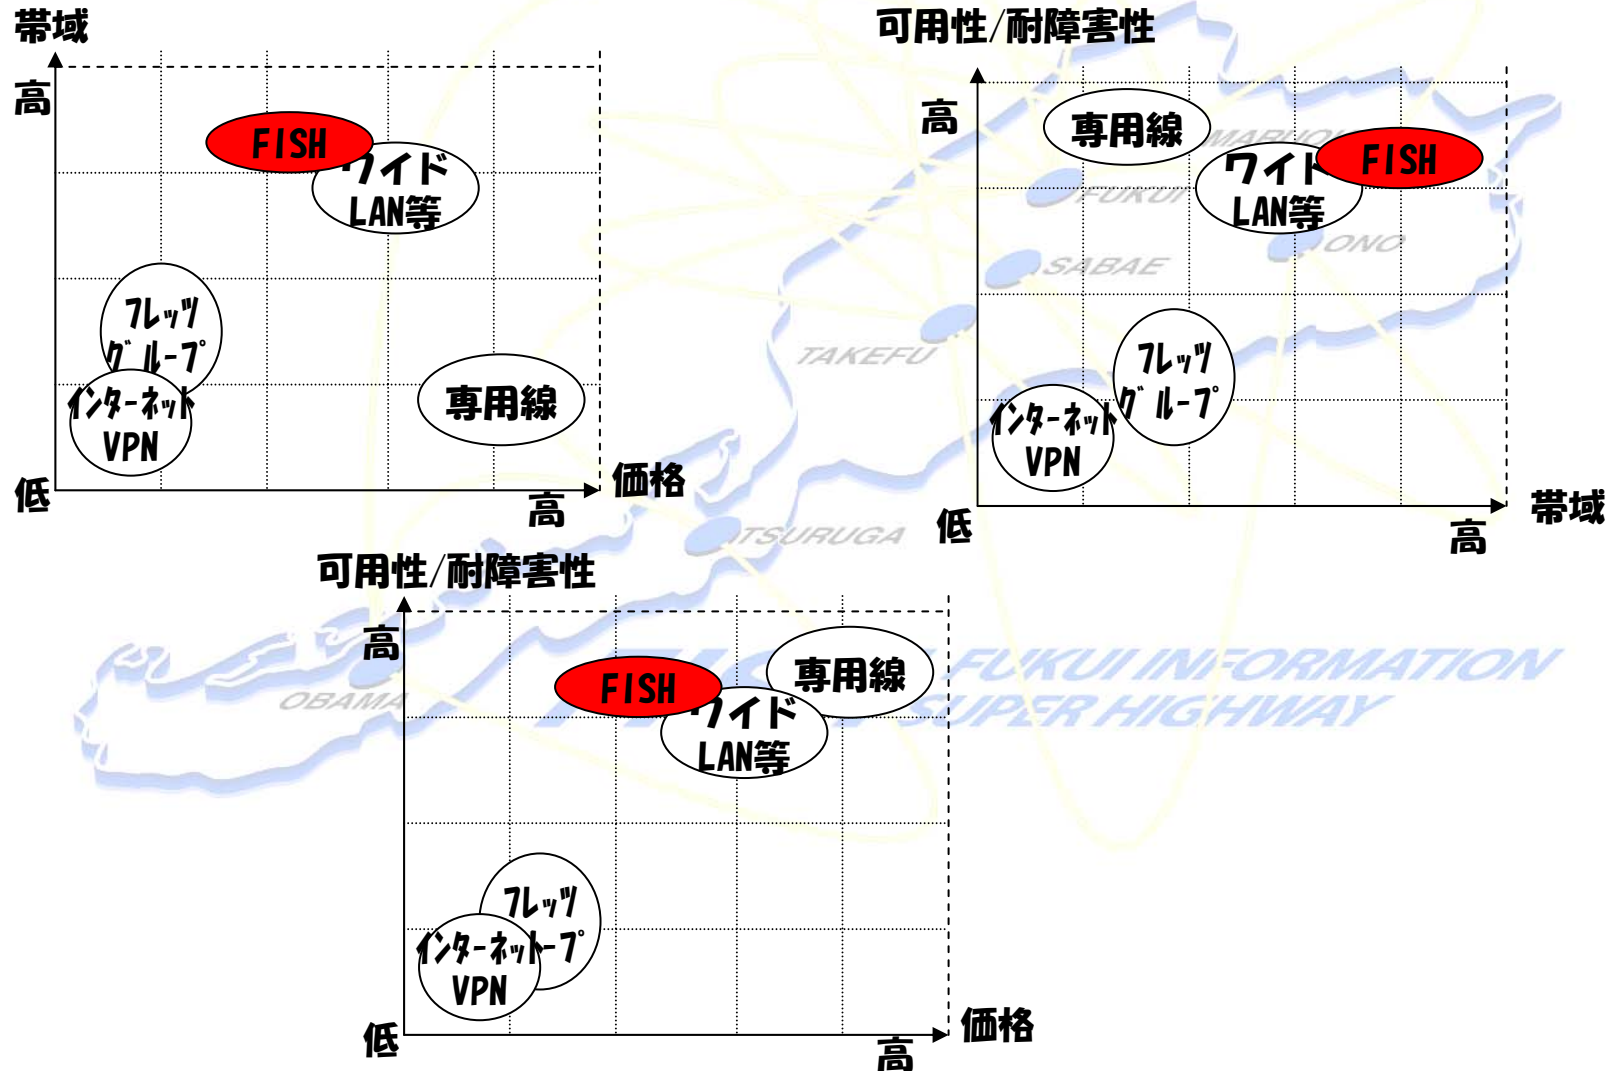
帯域

高

FISH

ワイド LAN等

フレッツ グループ

インターネット VPN

専用線

低

高

価格

可用性/耐障害性

高

専用線

ワイド LAN等

FISH

フレッツ グループ

インターネット VPN

低

高

帯域

可用性/耐障害性

高

FISH

専用線

ワイド LAN等

フレッツ グループ

インターネット VPN

低

高

価格

FUKUI SABAE ONO TAKEFU TSURUGA OBAMA

FUKUI INFORMATION SUPER HIGHWAY